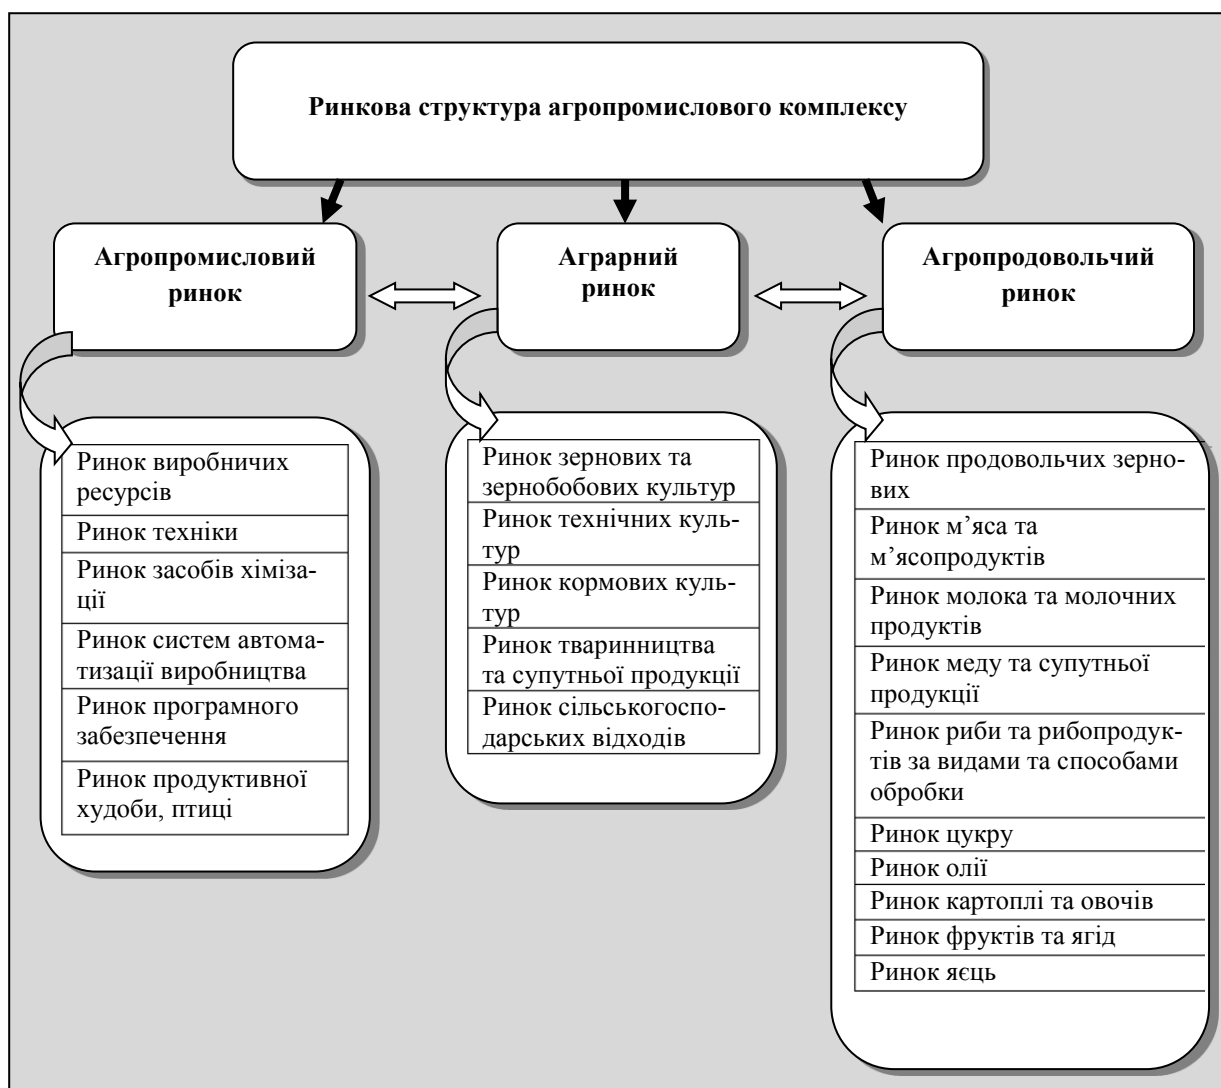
Ринкова структура агропромислового комплексу

Агропромисловий ринок

Аграрний ринок

Агропродовольчий ринок

| Ринок виробничих ресурсів |
|---|
| Ринок техніки |
| Ринок засобів хімізації |
| Ринок систем автоматизації виробництва |
| Ринок програмного забезпечення |
| Ринок продуктивної худоби, птиці |

| Ринок зернових та зернобобових культур |
|---|
| Ринок технічних культур |
| Ринок кормових культур |
| Ринок тваринництва та супутньої продукції |
| Ринок сільськогосподарських відходів |

| Ринок продовольчих зернових |
|---|
| Ринок м’яса та м’ясопродуктів |
| Ринок молока та молочних продуктів |
| Ринок меду та супутньої продукції |
| Ринок риби та рибопродуктів за видами та способами обробки |
| Ринок цукру |
| Ринок олії |
| Ринок картоплі та овочів |
| Ринок фруктів та ягід |
| Ринок яєць |